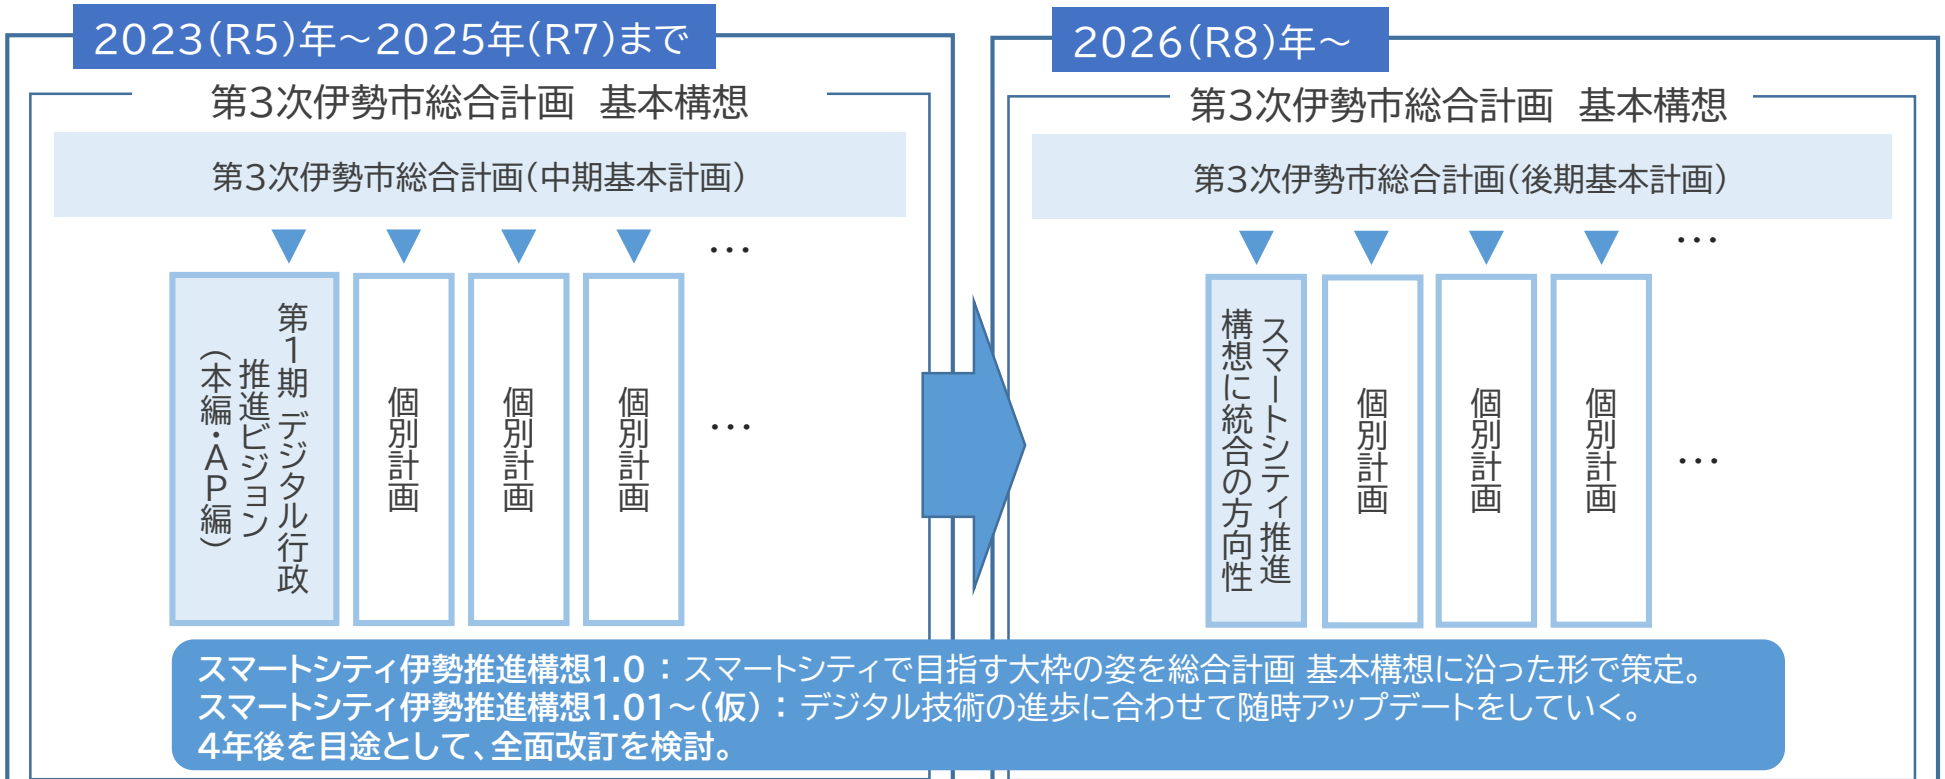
2023(R5)年～2025年(R7)まで

第3次伊勢市総合計画　基本構想

第3次伊勢市総合計画(中期基本計画)

第1期 デジタル行政推進ビジョン(本編・AP編)

個別計画

個別計画

個別計画

…

…

2026(R8)年～

第3次伊勢市総合計画　基本構想

第3次伊勢市総合計画(後期基本計画)

スマートシティ推進構想に統合の方向性

個別計画

個別計画

個別計画

…

…

スマートシティ伊勢推進構想1.0：スマートシティで目指す大枠の姿を総合計画 基本構想に沿った形で策定。
スマートシティ伊勢推進構想1.01～(仮)：デジタル技術の進歩に合わせて随時アップデートをしていく。
4年後を目途として、全面改訂を検討。